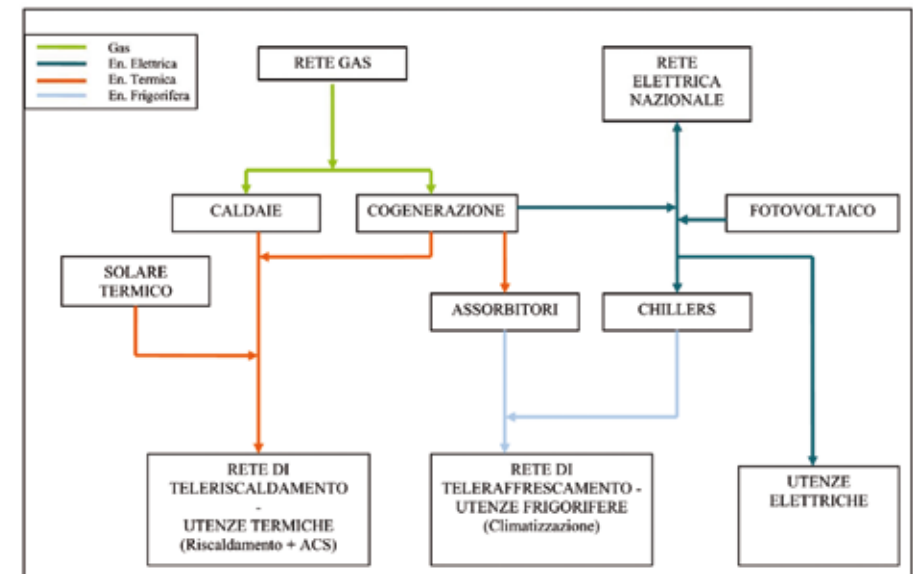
Gas
En. Elettrica
En. Termica
En. Frigorifera

RETE GAS

RETE ELETTRICA NAZIONALE

CALDAIE

COGENERAZIONE

FOTOVOLTAICO

SOLARE TERMICO

ASSORBITORI

CHILLERS

RETE DI TELERISCALDAMENTO - UTENZE TERMICHE (Riscaldamento + ACS)

RETE DI TELERAFFRESCAMENTO - UTENZE FRIGORIFERE (Climatizzazione)

UTENZE ELETTRICHE